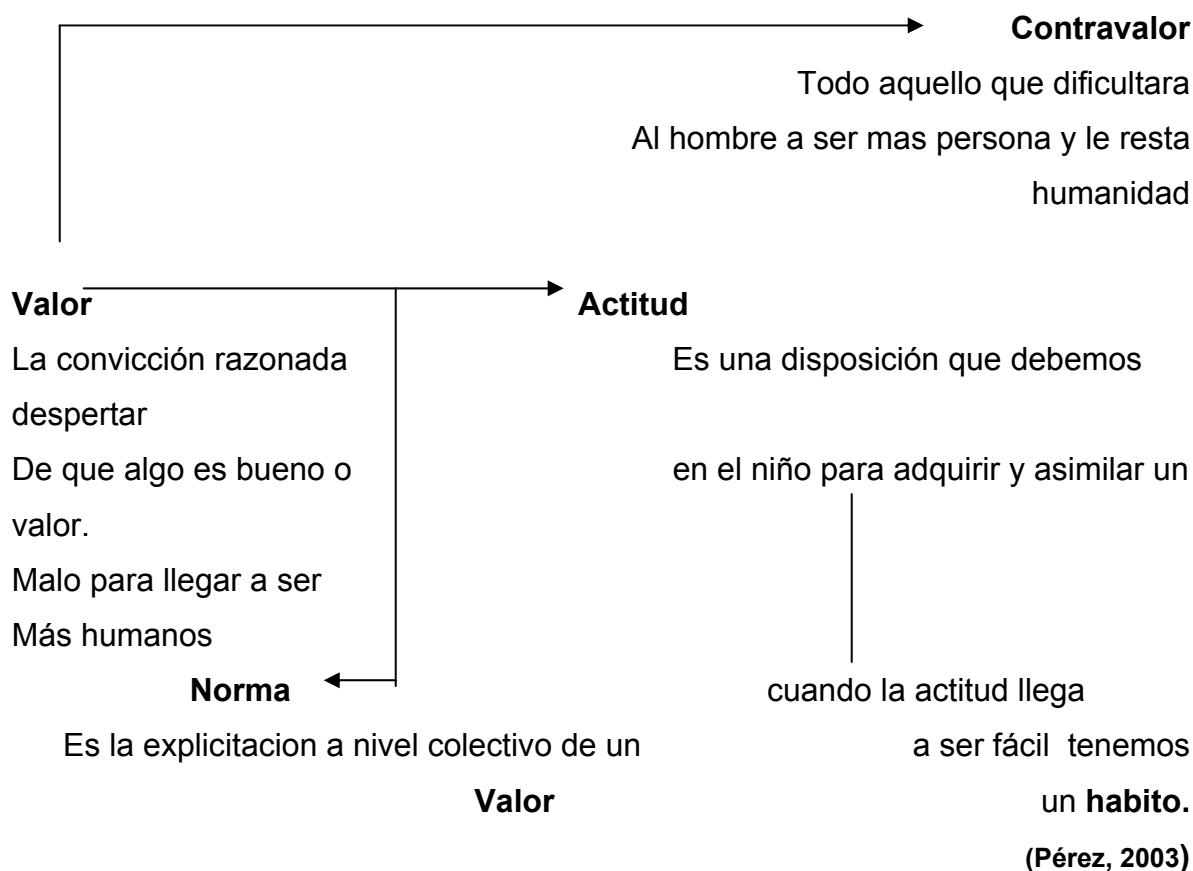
Contravalor
Todo aquello que dificultara
Al hombre a ser mas persona y le resta humanidad

Valor
La convicción razonada
De que algo es bueno o
Malo para llegar a ser
Más humanos

Actitud
Es una disposición que debemos despertar
en el niño para adquirir y asimilar un valor.

Norma
Es la explicitacion a nivel colectivo de un
Valor

cuando la actitud llega
a ser fácil tenemos
un habito.
(Pérez, 2003)